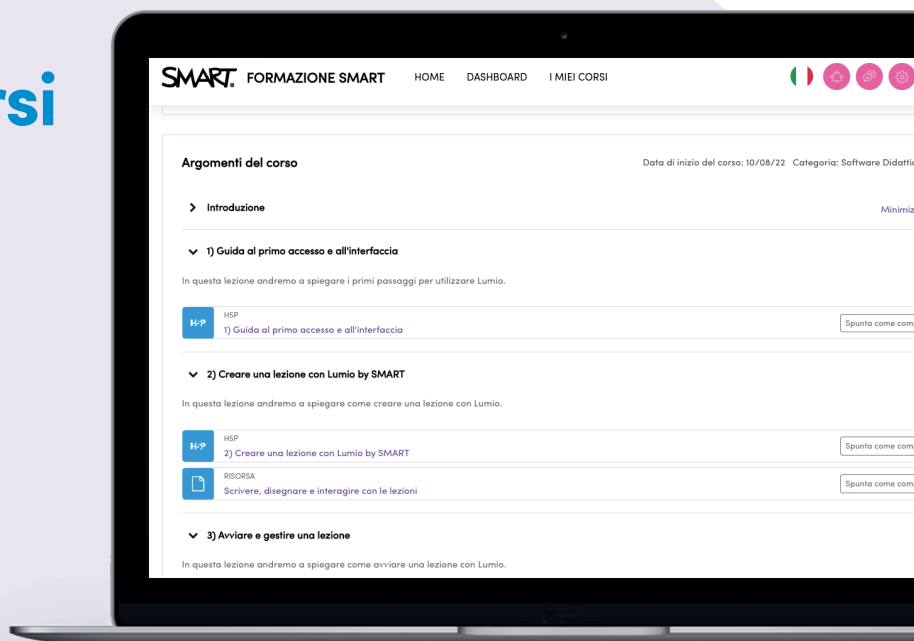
rsi

SMART. FORMAZIONE SMART HOME DASHBOARD I MIEI CORSI

Argomenti del corso

Data di inizio del corso: 10/08/22 Categoria: Software Didattic

Introduzione

Minimiz

1) Guida al primo accesso e all'interfaccia

In questa lezione andremo a spiegare i primi passaggi per utilizzare Lumio.

H-P H5P
1) Guida al primo accesso e all'interfaccia

Spunta come com

2) Creare una lezione con Lumio by SMART

In questa lezione andremo a spiegare come creare una lezione con Lumio.

H-P H5P
2) Creare una lezione con Lumio by SMART

Spunta come com

RISORSA
Scrivere, disegnare e interagire con le lezioni

Spunta come com

3) Avviare e gestire una lezione

In questa lezione andremo a spiegare come avviare una lezione con Lumio.